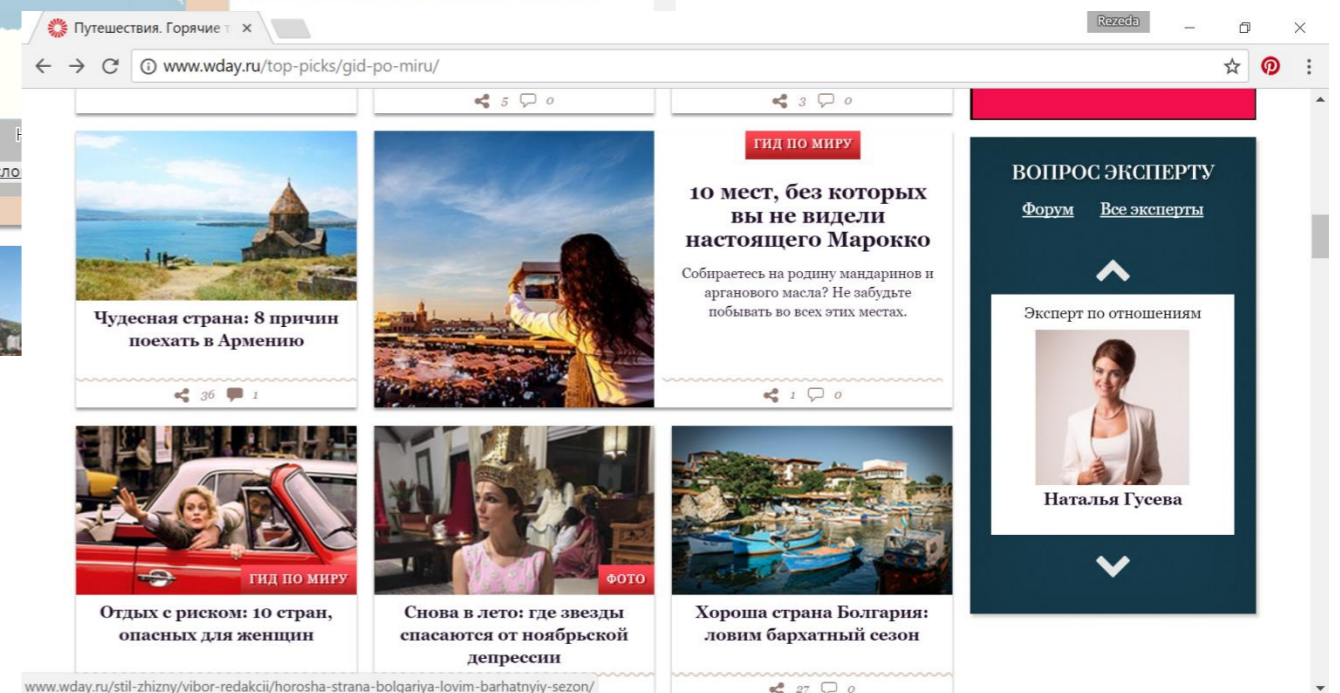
Путешествия. Горячие т ×

Rezeda

www.wday.ru/top-picks/gid-po-miru/

5 0

3 0

Чудесная страна: 8 причин поехать в Армению

36 1

ГИД ПО МИРУ

10 мест, без которых вы не видели настоящего Марокко

Собираетесь на родину мандаринов и арганового масла? Не забудьте побывать во всех этих местах.

1 0

ВОПРОС ЭКСПЕРТУ

Форум Все эксперты

Эксперт по отношениям

Наталья Гусева

ГИД ПО МИРУ

Отдых с риском: 10 стран, опасных для женщин

ФОТО

Снова в лето: где звезды спасаются от ноябрьской депрессии

Хороша страна Болгария: ловим бархатный сезон

27 0

www.wday.ru/stil-zhizny/vibor-redakcii/horosha-strana-bolgariya-lovim-barhatnyiy-sezon/